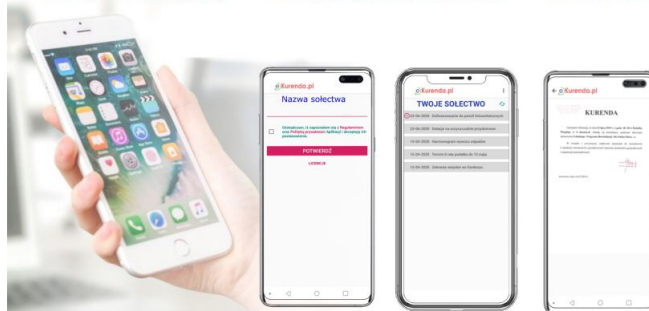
eKurendo.pl

Nazwa sołectwa

Oświadczam, iż zapoznałem się z Regulaminem oraz Polityką prywatności Aplikacji i akceptuję ich postanowienia.

POTWIERDŹ

LICENCJE

eKurendo.pl

TWOJE SOŁECTWO

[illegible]

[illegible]

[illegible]

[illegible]

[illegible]

KURENDA